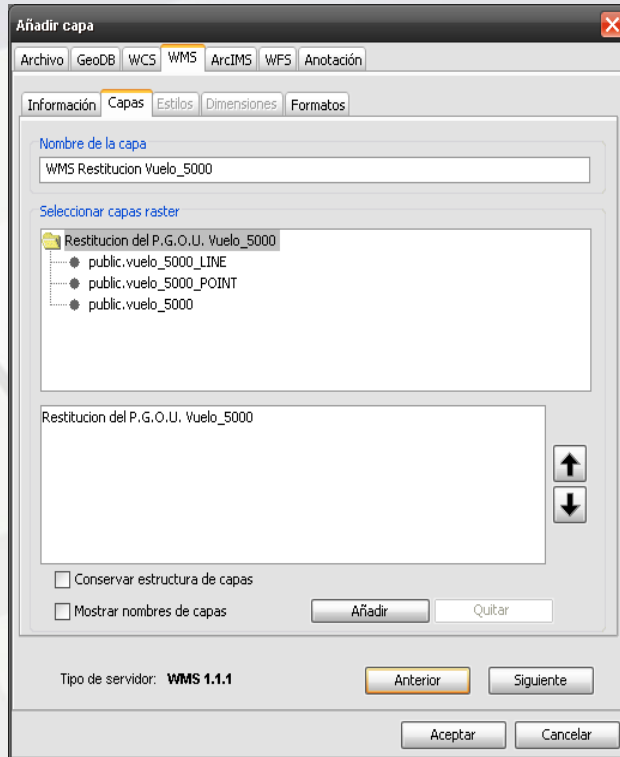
Añadir capa

Archivo | GeoDB | WCS | WMS | ArcIMS | WFS | Anotación

Información | Capas | Estilos | Dimensiones | Formatos

Nombre de la capa

WMS Restitucion Vuelo_5000

Seleccionar capas raster

Restitucion del P.G.O.U. Vuelo_5000
public.vuelo_5000_LINE
public.vuelo_5000_POINT
public.vuelo_5000

Restitucion del P.G.O.U. Vuelo_5000

Conservar estructura de capas

Mostrar nombres de capas

Añadir

Quitar

Tipo de servidor: WMS 1.1.1

Anterior

Siguiente

Aceptar

Cancelar